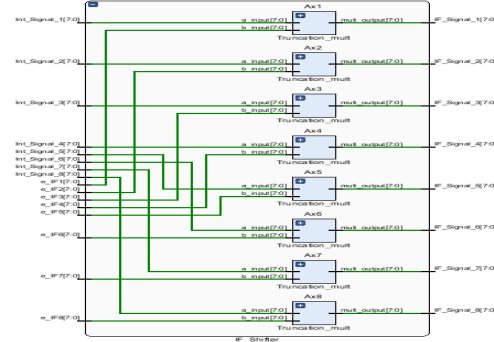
Ax1
Int_Signal_1[7:0]
a_input[7:0]
mult_output[7:0]
IF_Signal_1[7:0]
b_input[7:0]
Truncation_mult

Ax2
Int_Signal_2[7:0]
a_input[7:0]
mult_output[7:0]
IF_Signal_2[7:0]
b_input[7:0]
Truncation_mult

Ax3
Int_Signal_3[7:0]
a_input[7:0]
mult_output[7:0]
IF_Signal_3[7:0]
b_input[7:0]
Truncation_mult

Ax4
Int_Signal_4[7:0]
Int_Signal_5[7:0]
Int_Signal_6[7:0]
Int_Signal_7[7:0]
Int_Signal_8[7:0]
e_IF1[7:0]
e_IF2[7:0]
e_IF3[7:0]
e_IF4[7:0]
e_IF5[7:0]
a_input[7:0]
mult_output[7:0]
IF_Signal_4[7:0]
b_input[7:0]
Truncation_mult

Ax5
a_input[7:0]
mult_output[7:0]
IF_Signal_5[7:0]
b_input[7:0]
Truncation_mult

Ax6
e_IF6[7:0]
a_input[7:0]
mult_output[7:0]
IF_Signal_6[7:0]
b_input[7:0]
Truncation_mult

Ax7
e_IF7[7:0]
a_input[7:0]
mult_output[7:0]
IF_Signal_7[7:0]
b_input[7:0]
Truncation_mult

Ax8
e_IF8[7:0]
a_input[7:0]
mult_output[7:0]
IF_Signal_8[7:0]
b_input[7:0]
Truncation_mult

IF_Shifter